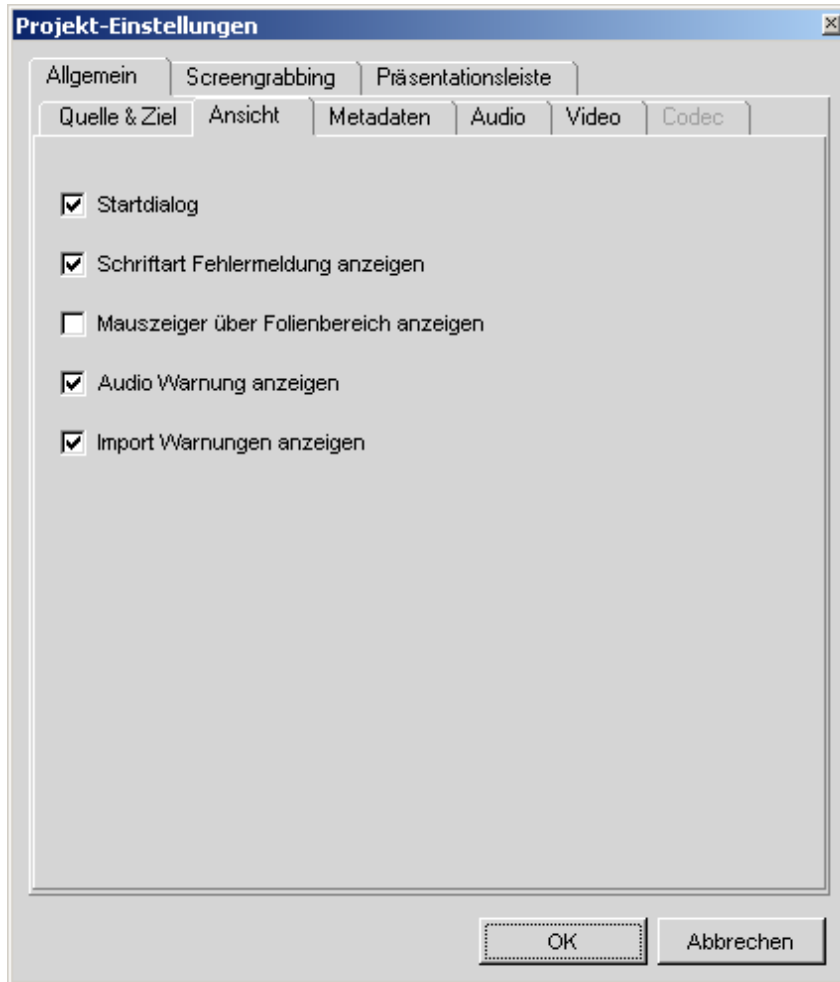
Projekt-Einstellungen

Allgemein | Screengrabbing | Präsentationsleiste

Quelle & Ziel | Ansicht | Metadaten | Audio | Video | Codec

Startdialog

Schriftart Fehlermeldung anzeigen

Mauszeiger über Folienbereich anzeigen

Audio Warnung anzeigen

Import Warnungen anzeigen

OK

Abbrechen